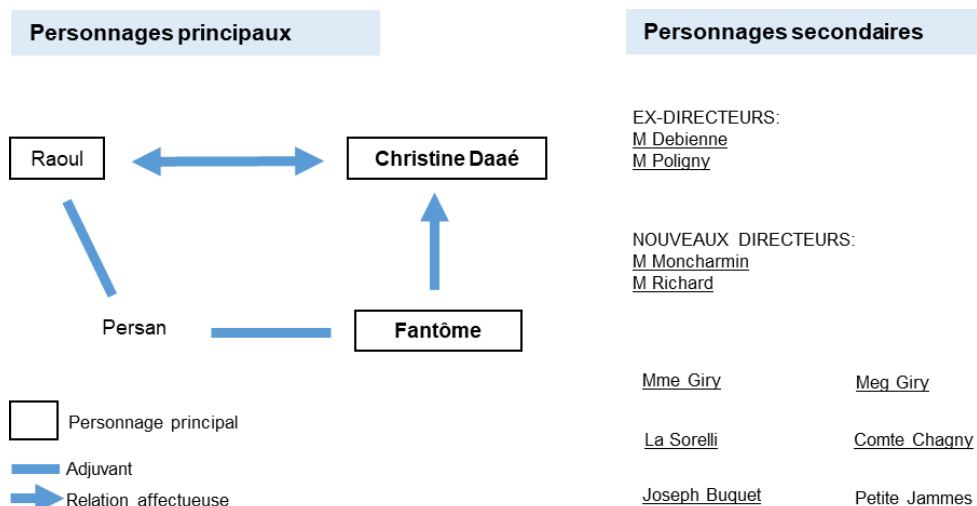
Personnages principaux

Raoul

Christine Daaé

Persan

Fantôme

Personnage principal

Adjuvant

Relation affectueuse

Personnages secondaires

EX-DIRECTEURS:
M Debienne
M Poligny

NOUVEAUX DIRECTEURS:
M Moncharmin
M Richard

Mme Giry

Meg Giry

La Sorelli

Comte Chagny

Joseph Buquet

Petite Jammes